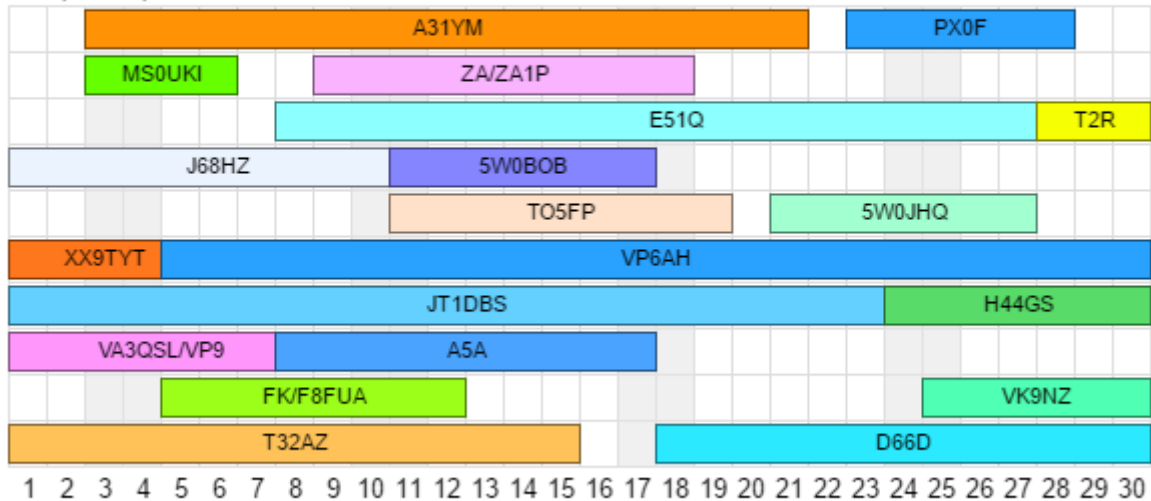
A31YM PX0F
MS0UKI ZA/ZA1P
E51Q T2R
J68HZ 5W0BOB
TO5FP 5W0JHQ
XX9TYT VP6AH
JT1DBS H44GS
VA3QSL/VP9 A5A
FK/F8FUA VK9NZ
T32AZ D66D

1 2 3 4 5 6 7 8 9 10 11 12 13 14 15 16 17 18 19 20 21 22 23 24 25 26 27 28 29 30